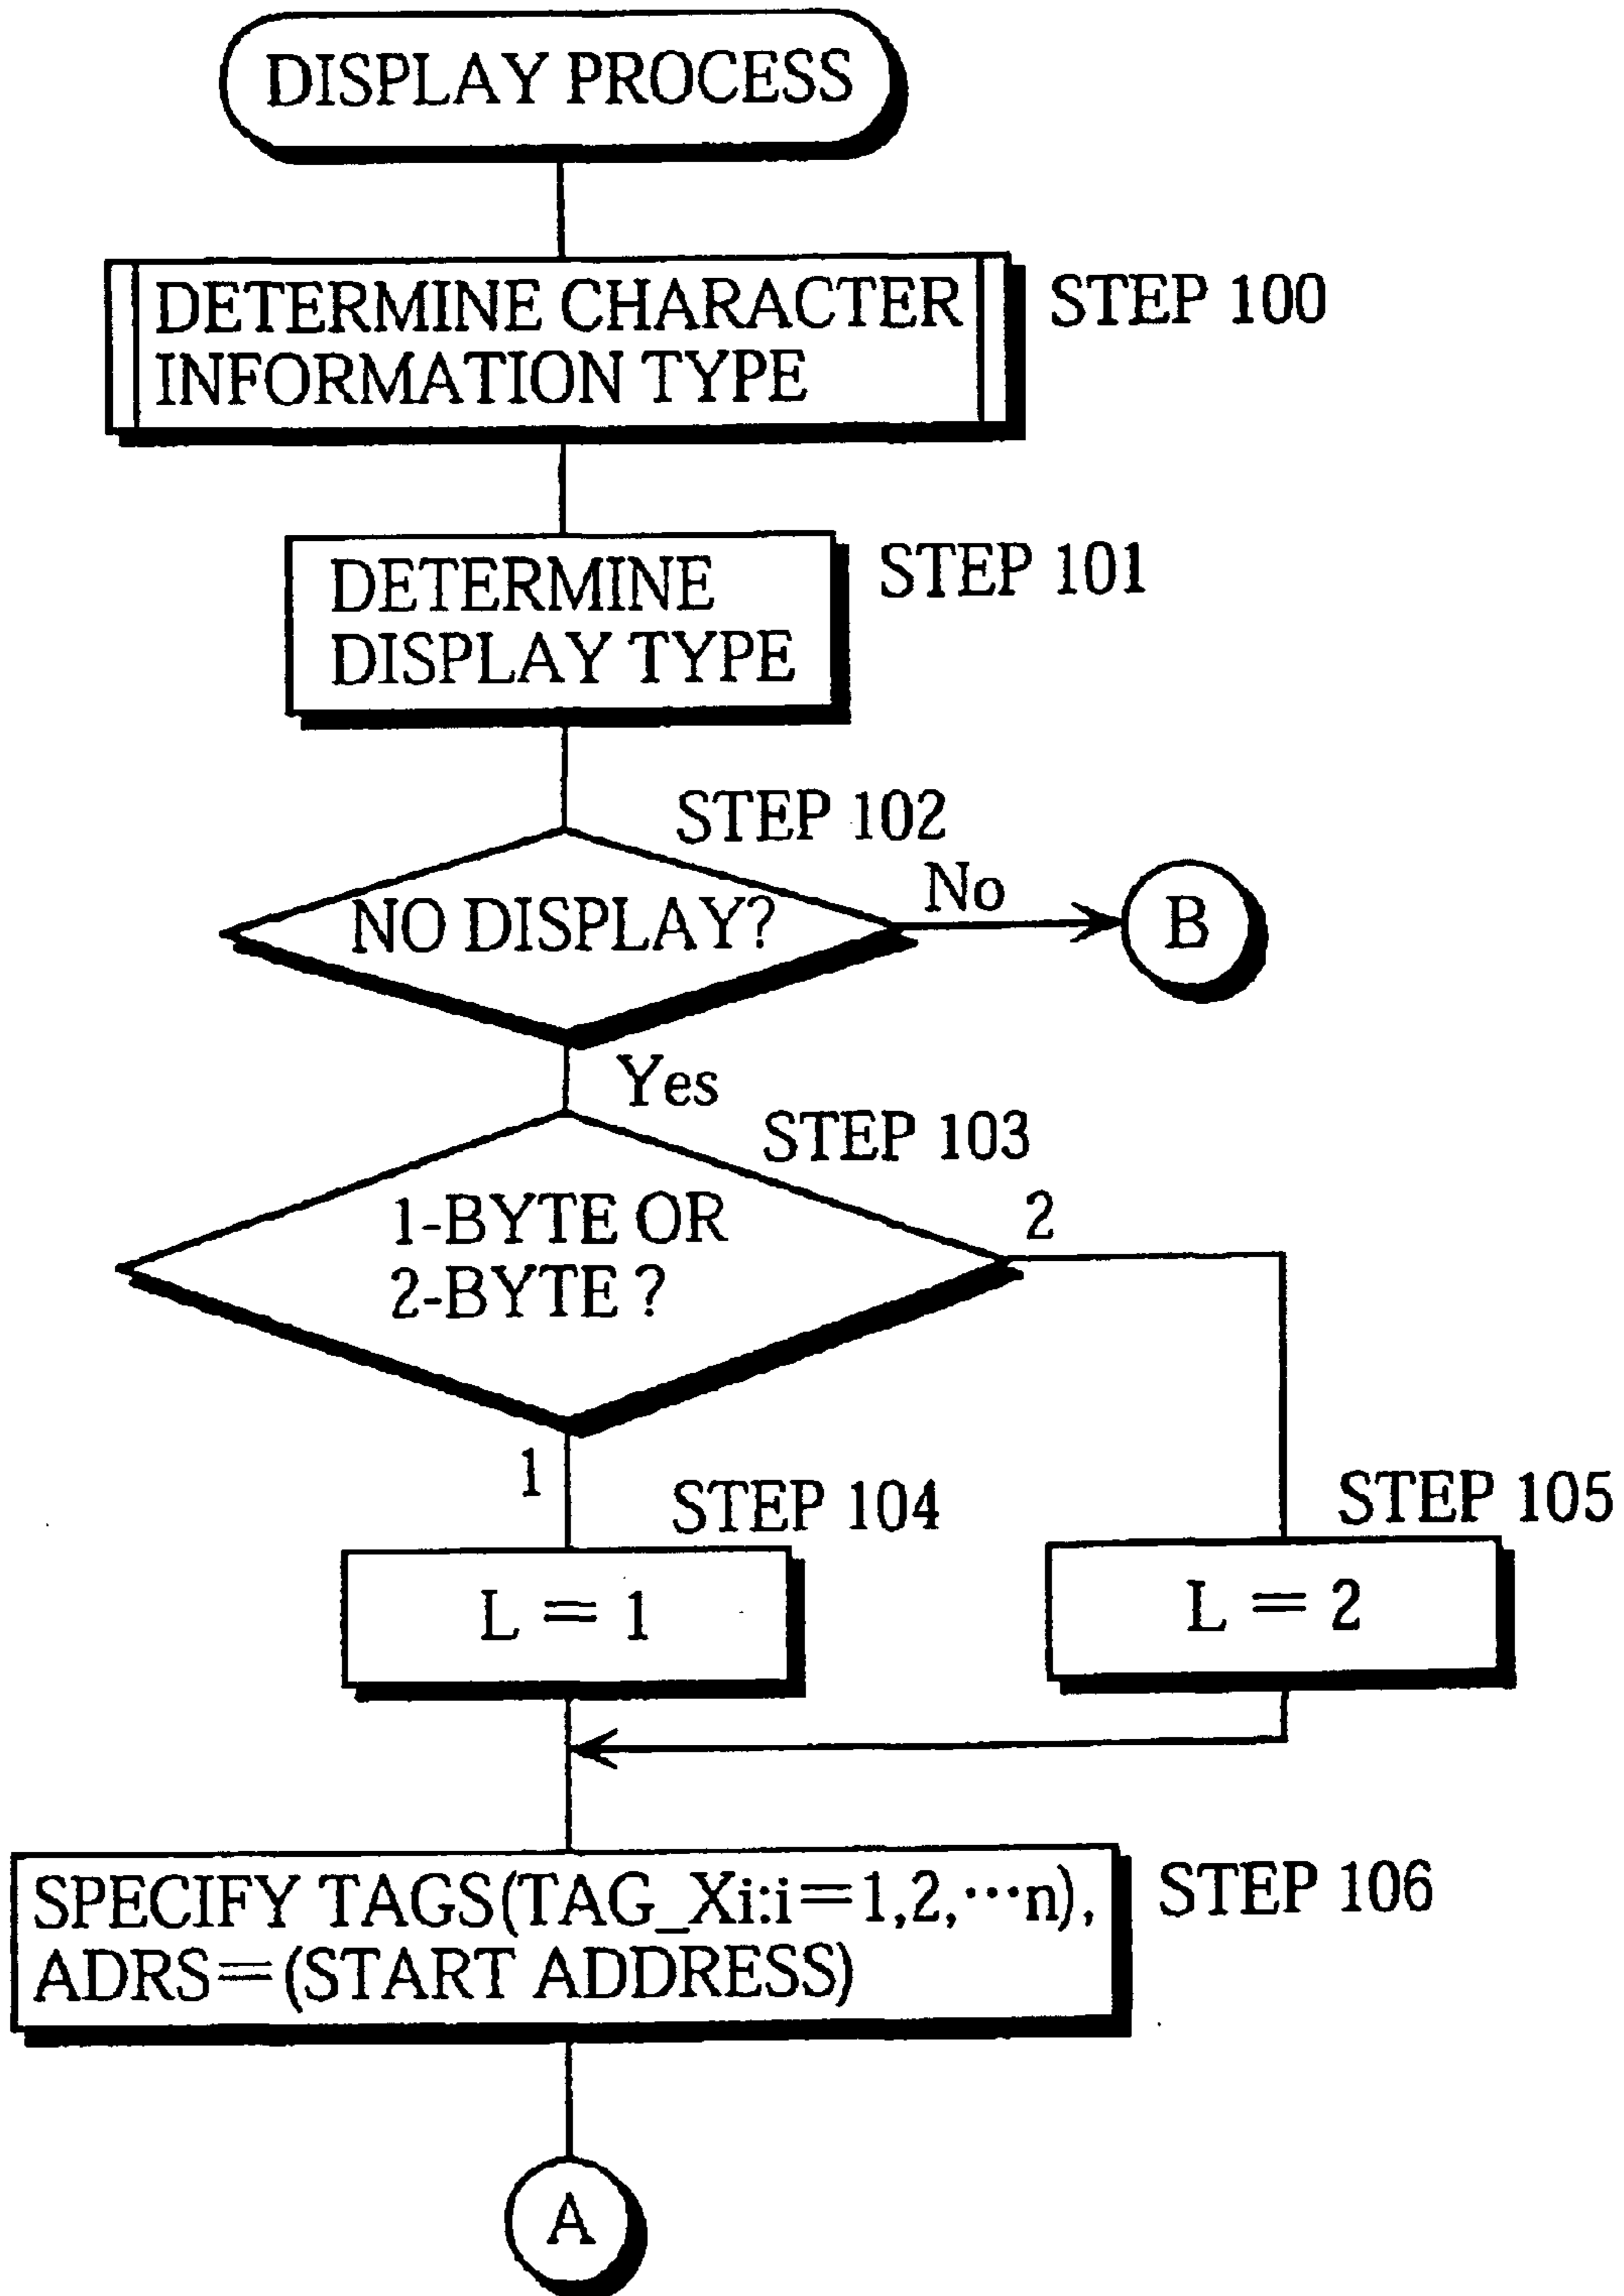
DISPLAY PROCESS

DETERMINE CHARACTER INFORMATION TYPE

STEP 100

DETERMINE DISPLAY TYPE

STEP 101

STEP 102

NO DISPLAY?

No

B

Yes

STEP 103

1-BYTE OR 2-BYTE ?

2

1

STEP 104

$L = 1$

STEP 105

$L = 2$

SPECIFY TAGS(TAG_Xi:i=1,2,…n), ADRS=(START ADDRESS)

STEP 106

A